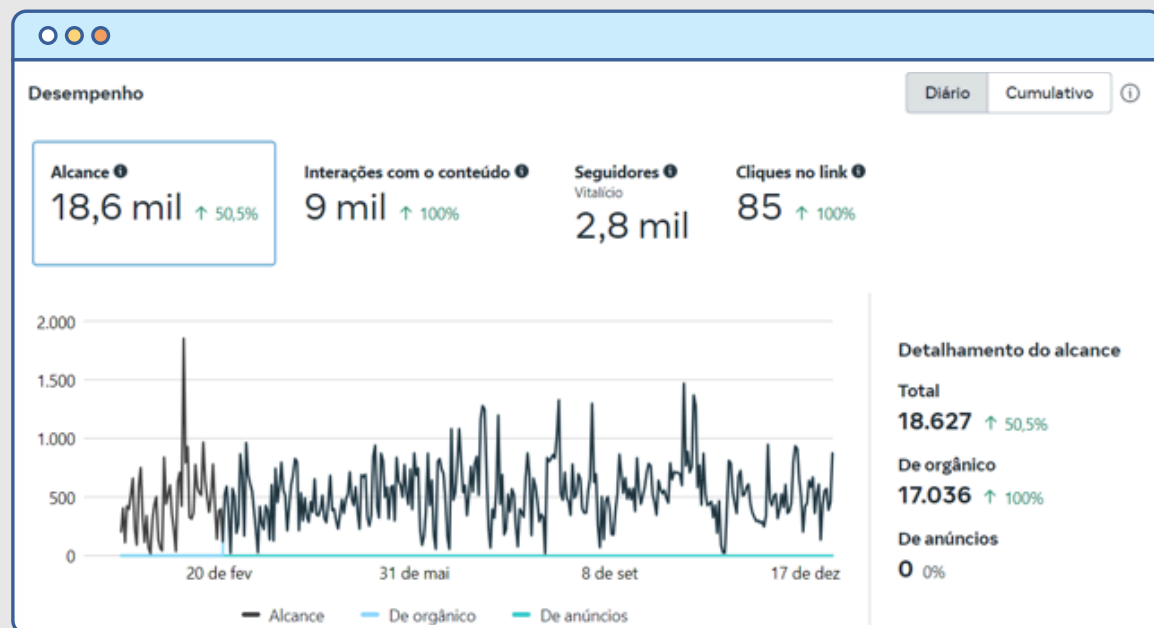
Desempenho

Diário Cumulativo

Alcance
18,6 mil ↑ 50,5%

Interações com o conteúdo
9 mil ↑ 100%

Seguidores
Vitalício
2,8 mil

Cliques no link
85 ↑ 100%

2.000
1.500
1.000
500
0

20 de fev
31 de mai
8 de set
17 de dez

Alcance
De orgânico
De anúncios

Detalhamento do alcance

Total
18.627 ↑ 50,5%

De orgânico
17.036 ↑ 100%

De anúncios
0 0%